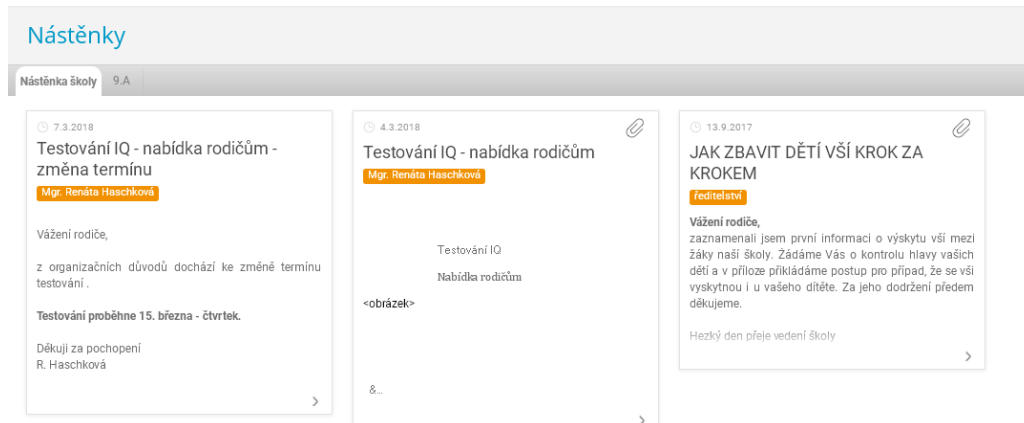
Nástěnky

Nástěnka školy 9.A

7.3.2018

Testování IQ - nabídka rodičům - změna termínu

Mgr. Renáta Haschková

Vážení rodiče,

z organizačních důvodů dochází ke změně termínu testování .

**Testování proběhne 15. března - čtvrtek.**

Děkuji za pochopení
R. Haschková

4.3.2018

Testování IQ - nabídka rodičům

Mgr. Renáta Haschková

Testování IQ

Nabídka rodičům

<obrázek>

&...

13.9.2017

JAK ZBAVIT DĚTÍ VŠÍ KROK ZA KROKEM

ředitelství

**Vážení rodiče,**
zaznamenali jsem první informaci o výskytu vší mezi žáky naší školy. Žádáme Vás o kontrolu hlavy vašich dětí a v příloze přikládáme postup pro případ, že se vši vyskytnou i u vašeho dítěte. Za jeho dodržení předem děkujeme.

Hezký den přeje vedení školy